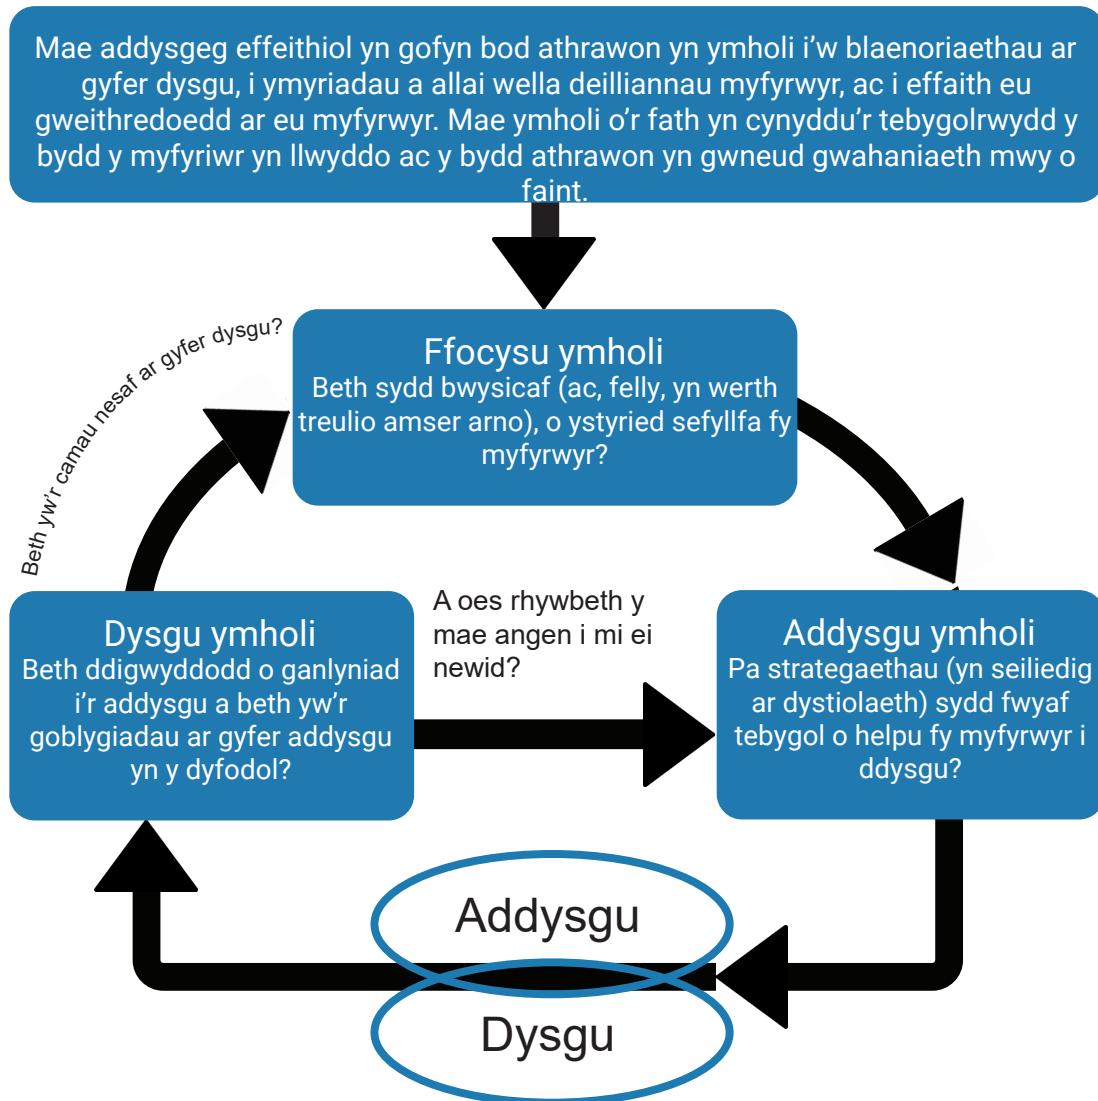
Mae addysgeg effeithiol yn gofyn bod athrawon yn ymholi i'w blaenoriaethau ar gyfer dysgu, i ymyriadau a allai wella deilliannau myfyrwyr, ac i effaith eu gweithredoedd ar eu myfyrwyr. Mae ymholi o'r fath yn cynyddu'r tebygolrwydd y bydd y myfyriwr yn llwyddo ac y bydd athrawon yn gwneud gwahaniaeth mwy o faint.

Ffocysu ymholi
Beth sydd bwysicaf (ac, felly, yn werth treulio amser arno), o ystyried sefyllfa fy myfyrwyr?

Beth yw'r camau nesaf ar gyfer dysgu?

Dysgu ymholi
Beth ddigwyddodd o ganlyniad i'r addysgu a beth yw'r goblygiadau ar gyfer addysgu yn y dyfodol?

A oes rhywbeth y mae angen i mi ei newid?

Addysgu ymholi
Pa strategaethau (yn seiliedig ar dystiolaeth) sydd fwyaf tebygol o helpu fy myfyrwyr i ddysgu?

Addysgu

Dysgu